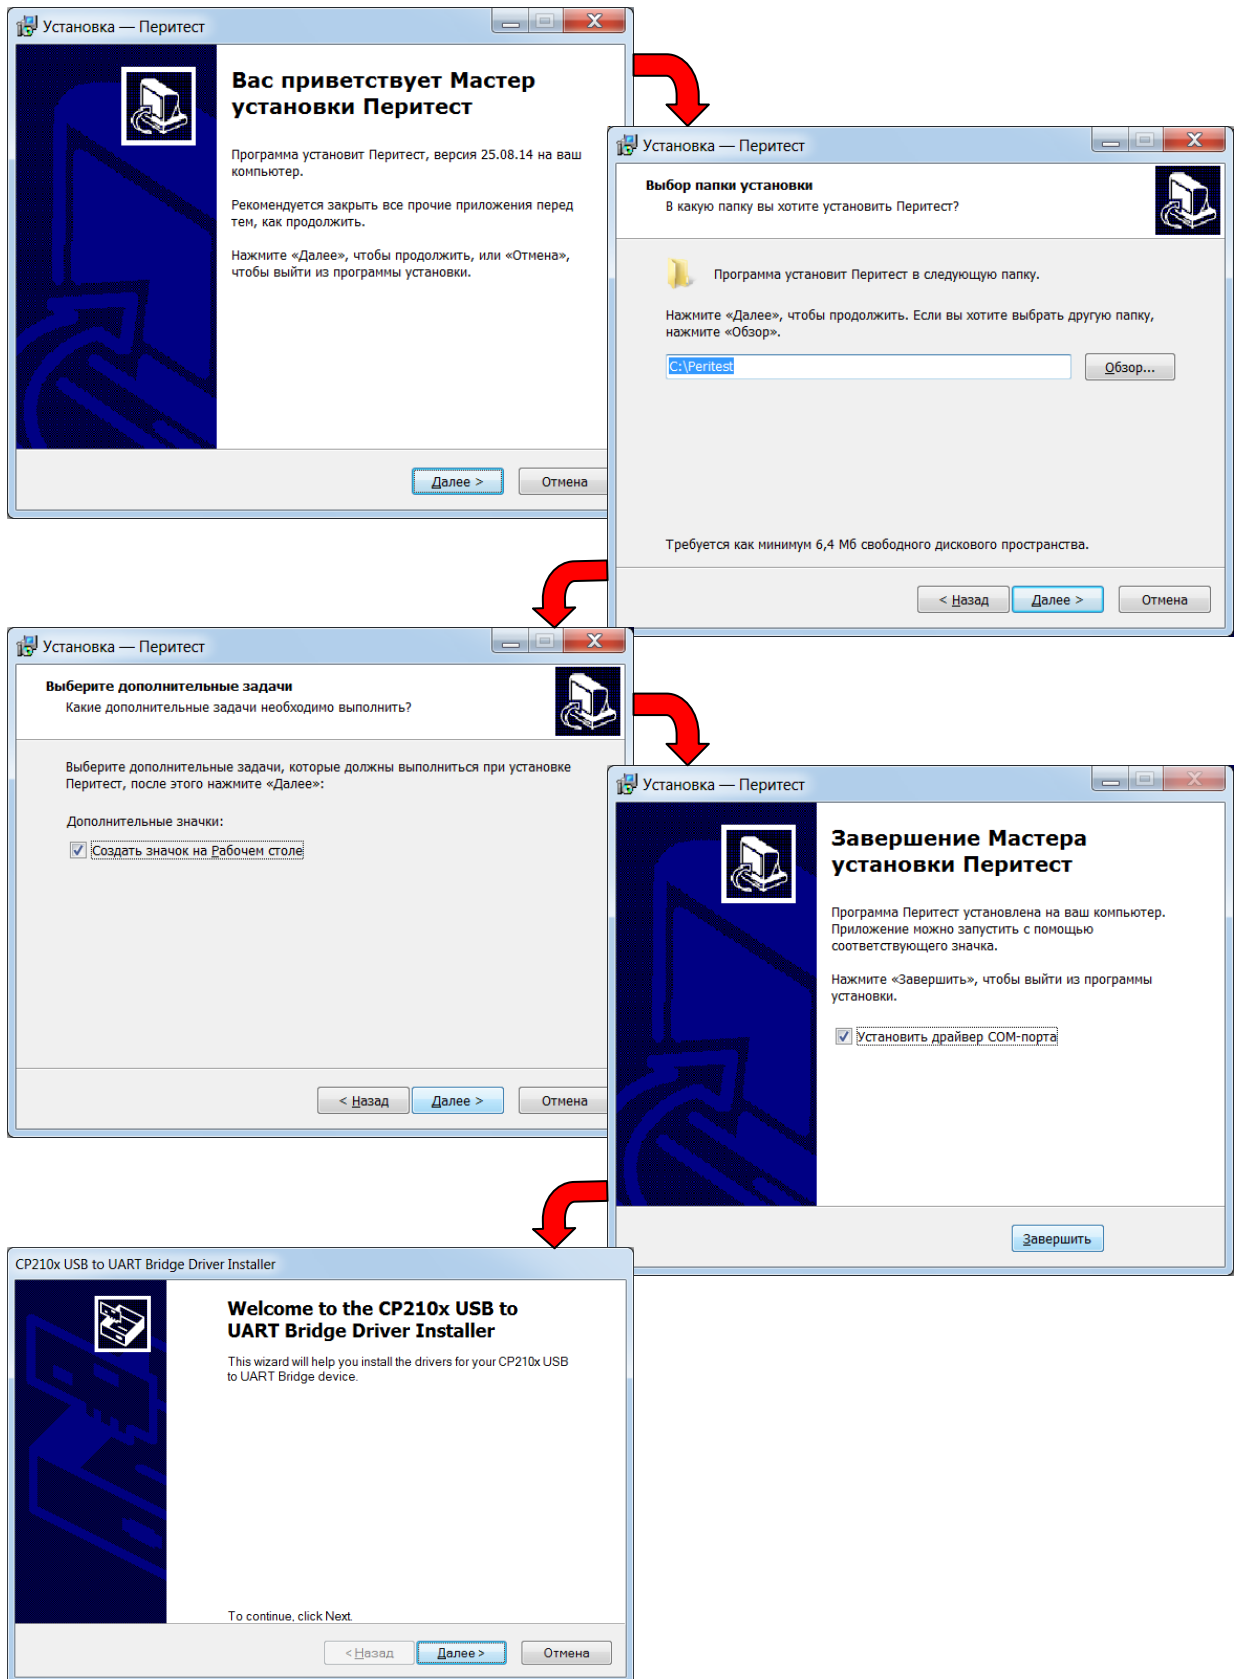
Установка — Перитест

Вас приветствует Мастер установки Перитест

Программа установит Перитест, версия 25.08.14 на ваш компьютер.

Рекомендуется закрыть все прочие приложения перед тем, как продолжить.

Нажмите «Далее», чтобы продолжить, или «Отмена», чтобы выйти из программы установки.

Далее > Отмена

Установка — Перитест

Выбор папки установки
В какую папку вы хотите установить Перитест?

Программа установит Перитест в следующую папку.

Нажмите «Далее», чтобы продолжить. Если вы хотите выбрать другую папку, нажмите «Обзор».

C:\Peritest Обзор...

Требуется как минимум 6,4 Мб свободного дискового пространства.

< Назад Далее > Отмена

Установка — Перитест

Выберите дополнительные задачи
Какие дополнительные задачи необходимо выполнить?

Выберите дополнительные задачи, которые должны выполниться при установке Перитест, после этого нажмите «Далее»:

Дополнительные значки:

Создать значок на Рабочем столе

< Назад Далее > Отмена

Установка — Перитест

Завершение Мастера установки Перитест

Программа Перитест установлена на ваш компьютер. Приложение можно запустить с помощью соответствующего значка.

Нажмите «Завершить», чтобы выйти из программы установки.

Установить драйвер COM-порта

Завершить

CP210x USB to UART Bridge Driver Installer

Welcome to the CP210x USB to UART Bridge Driver Installer

This wizard will help you install the drivers for your CP210x USB to UART Bridge device.

To continue, click Next.

< Назад Далее > Отмена